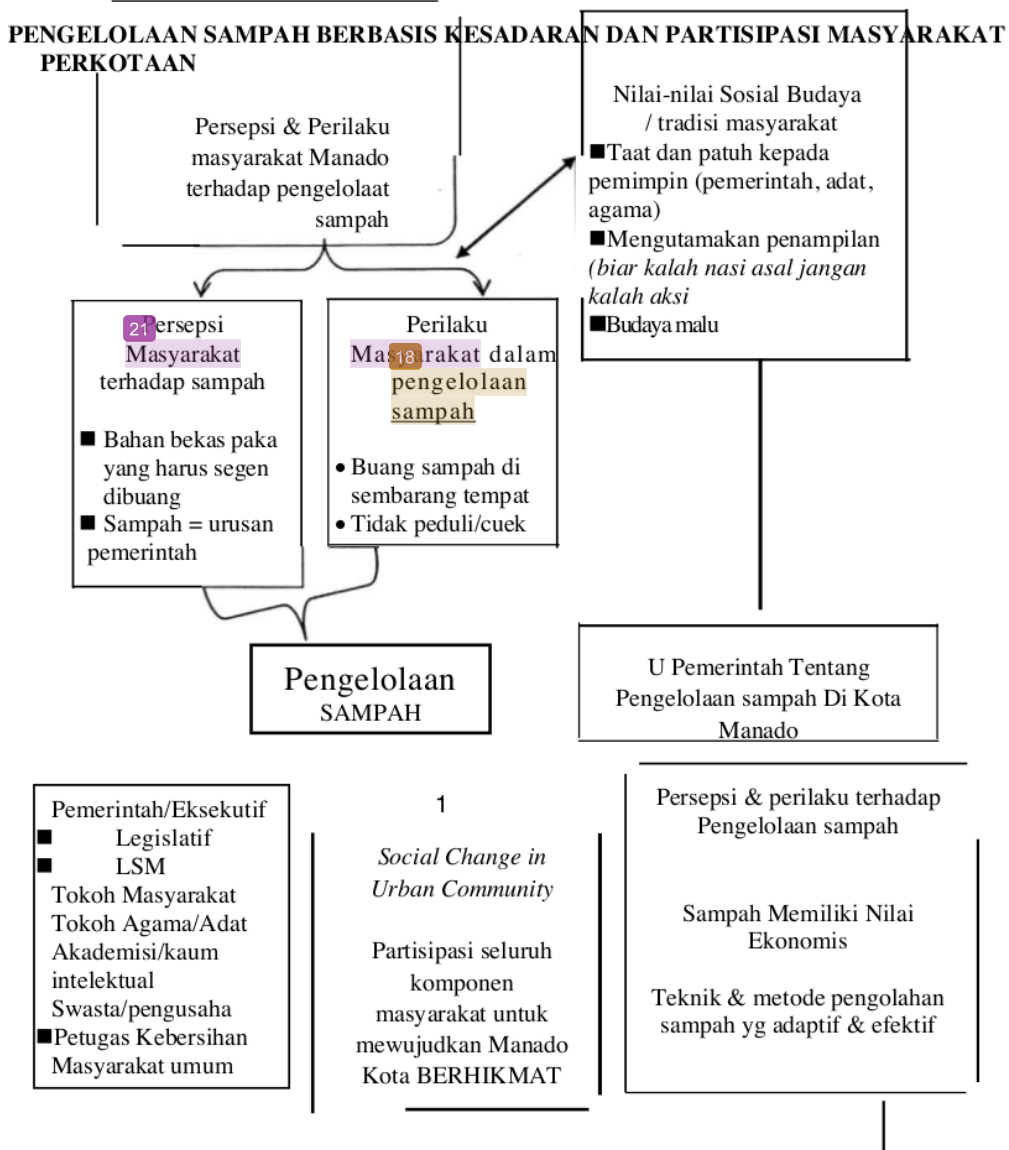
PENGELOLAAN SAMPAH BERBASIS KESADARAN DAN PARTISIPASI MASYARAKAT PERKOTAAN

Persepsi & Perilaku masyarakat Manado terhadap pengelolaat sampah

Nilai-nilai Sosial Budaya / tradisi masyarakat
■Taat dan patuh kepada pemimpin (pemerintah, adat, agama)
■Mengutamakan penampilan *(biar kalah nasi asal jangan kalah aksi*
■Budaya malu

21 Persepsi Masyarakat terhadap sampah
■ Bahan bekas paka yang harus segen dibuang
■ Sampah = urusan pemerintah

Perilaku Mas18rakat dalam pengelolaan sampah
• Buang sampah di sembarang tempat
• Tidak peduli/cuek

Pengelolaan SAMPAH

U Pemerintah Tentang Pengelolaan sampah Di Kota Manado

Pemerintah/Eksekutif
■ Legislatif
■ LSM
Tokoh Masyarakat
Tokoh Agama/Adat
Akademisi/kaum intelektual
Swasta/pengusaha
■Petugas Kebersihan
Masyarakat umum

1

*Social Change in Urban Community*

Partisipasi seluruh komponen masyarakat untuk mewujudkan Manado Kota BERHIKMAT

Persepsi & perilaku terhadap Pengelolaan sampah

Sampah Memiliki Nilai Ekonomis

Teknik & metode pengolahan sampah yg adaptif & efektif